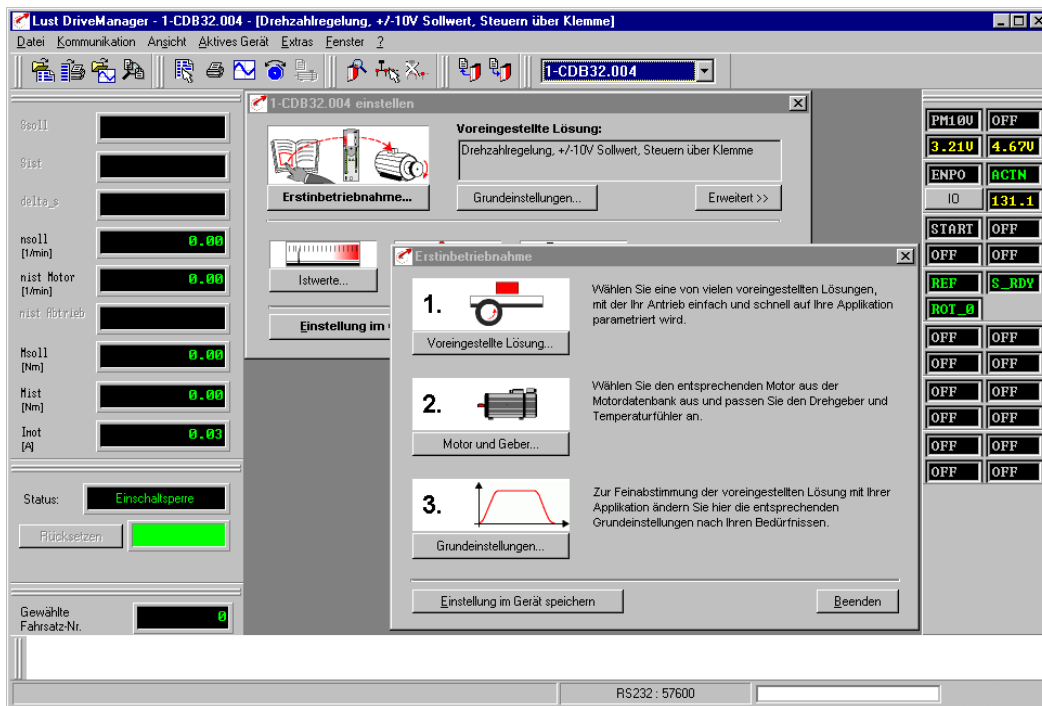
Lust DriveManager - 1-CDB32.004 - [Drehzahlregelung, +/-10V Sollwert, Steuern über Klemme]

Datei Kommunikation Ansicht Aktives Gerät Extras Fenster ?

1-CDB32.004

Ssoll

Sist

delta_s

nsoll [1/min] 0.00

nist Motor [1/min] 0.00

nist Abtrieb

Msoll [Nm] 0.00

Mist [Nm] 0.00

Imot [A] 0.03

Status: Einschaltsperre

Rücksetzen

Gewählte Fahrsatz-Nr. 0

1-CDB32.004 einstellen

Voreingestellte Lösung:

Drehzahlregelung, +/-10V Sollwert, Steuern über Klemme

Erstinbetriebnahme...

Grundeinstellungen...

Erweitert >>

Istwerte...

Einstellung im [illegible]

Erstinbetriebnahme

1. Wählen Sie eine von vielen voreingestellten Lösungen, mit der Ihr Antrieb einfach und schnell auf Ihre Applikation parametriert wird.

Voreingestellte Lösung...

2. Wählen Sie den entsprechenden Motor aus der Motordatenbank aus und passen Sie den Drehgeber und Temperaturfühler an.

Motor und Geber...

3. Zur Feinabstimmung der voreingestellten Lösung mit Ihrer Applikation ändern Sie hier die entsprechenden Grundeinstellungen nach Ihren Bedürfnissen.

Grundeinstellungen...

Einstellung im Gerät speichern

Beenden

PM10V OFF
3.21V 4.67V
ENPO ACTN
IO 131.1
START OFF
OFF OFF
REF S_RDY
ROT_0
OFF OFF
OFF OFF
OFF OFF
OFF OFF
OFF OFF
OFF OFF

RS232 : 57600